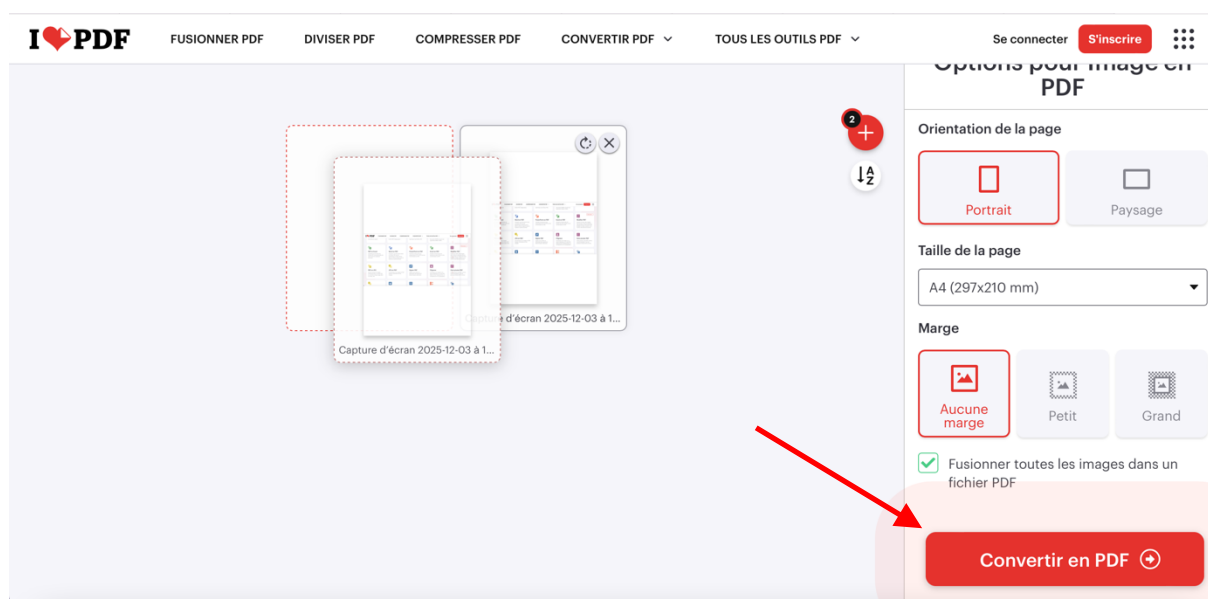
I PDF FUSIONNER PDF DIVISER PDF COMPRESSER PDF CONVERTIR PDF TOUS LES OUTILS PDF Se connecter S'inscrire

Options pour image en PDF

2

Orientation de la page

Portrait Paysage

Taille de la page

A4 (297x210 mm)

Marge

Aucune marge Petit Grand

Fusionner toutes les images dans un fichier PDF

Capture d'écran 2025-12-03 à 1...

Capture d'écran 2025-12-03 à 1...

Convertir en PDF